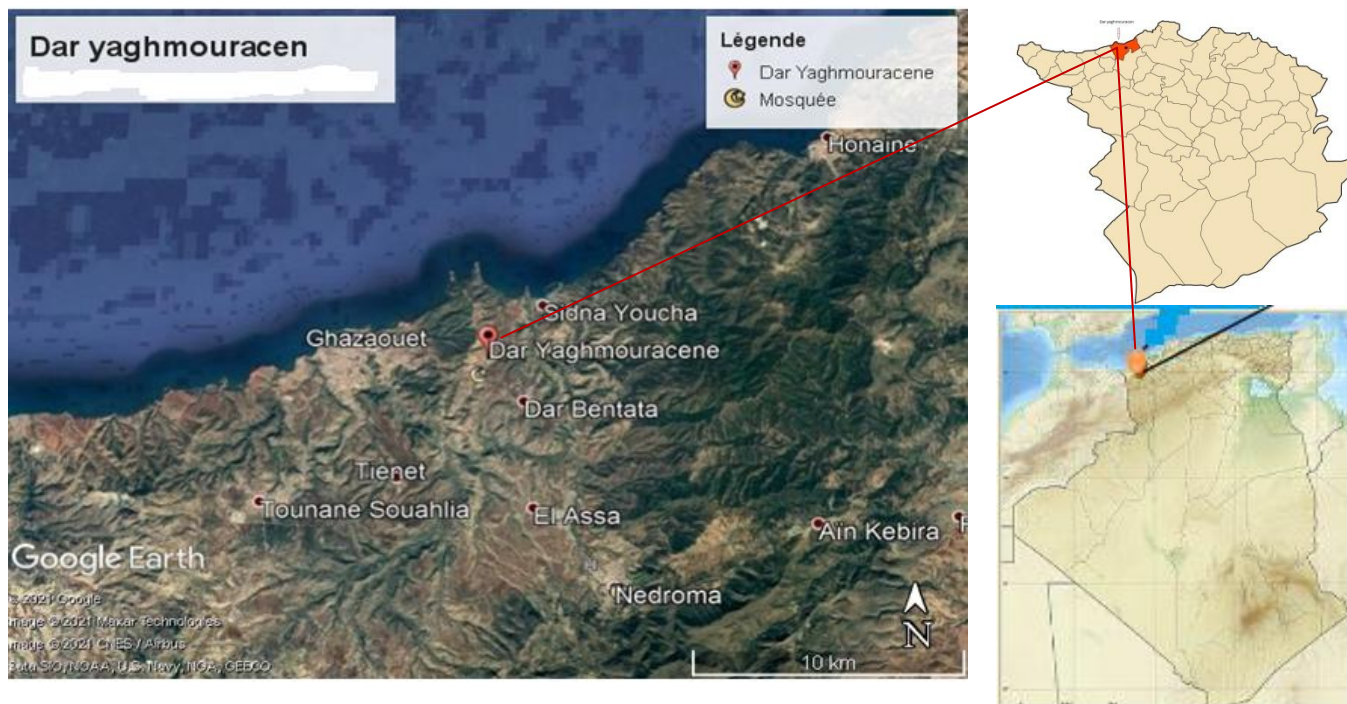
Dar yaghmouracen

Légende
Dar Yaghmouracene
Mosquée

Honaine
Sidna Youcha
Ghazaouet
Dar Yaghmouracene
Dar Bentata
Tienet
Tounane Souahlia
El Assa
Aïn Kebira
Nedroma

Google Earth
© 2021 Google
Image © 2021 Maxar Technologies
Image © 2021 CNES / Airbus
Data SIO, NOAA, U.S. Navy, NGA, GEBCO

N
10 km

Dar yaghmouracen